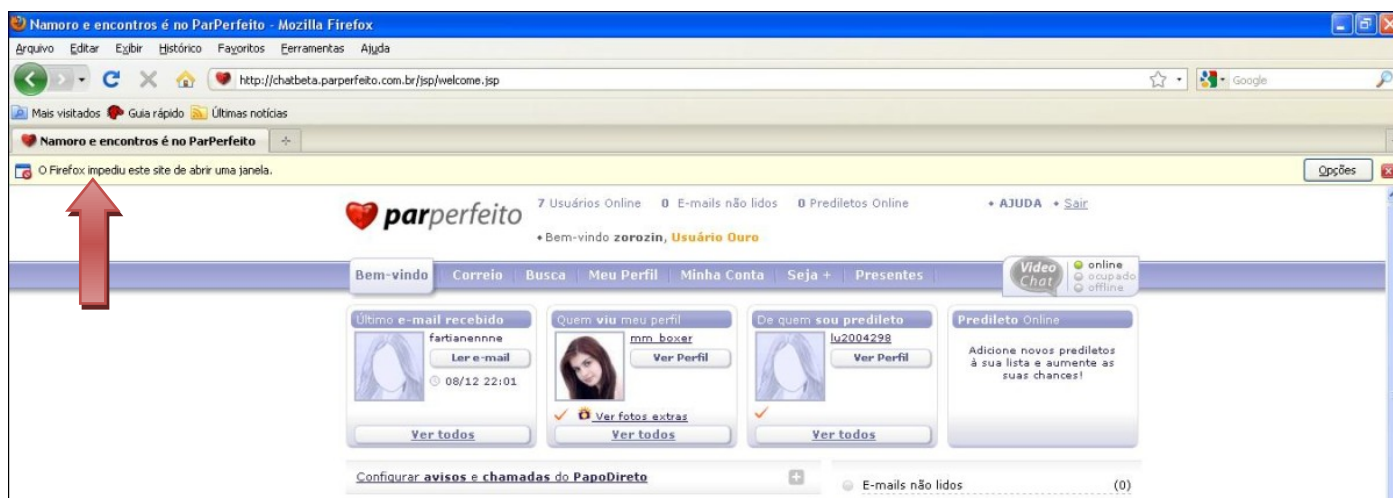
Namoro e encontros é no ParPerfeito - Mozilla Firefox

Arquivo Editar Exibir Histórico Favoritos Ferramentas Ajuda

http://chatbeta.parperfeito.com.br/jsp/welcome.jsp

Google

Mais visitados Guia rápido Últimas notícias

Namoro e encontros é no ParPerfeito

O Firefox impediu este site de abrir uma janela.

Opções

parperfeito

7 Usuários Online 0 E-mails não lidos 0 Prediletos Online

• AJUDA • Sair

• Bem-vindo zorozin, Usuário Ouro

Bem-vindo | Correio | Busca | Meu Perfil | Minha Conta | Seja + | Presentes

Video Chat

online
ocupado
offline

Último e-mail recebido

fartianennne

Ler e-mail

08/12 22:01

Ver todos

Quem viu meu perfil

mm_boxer

Ver Perfil

Ver fotos extras

Ver todos

De quem sou predileto

lu2004298

Ver Perfil

Ver todos

Predileto Online

Adicione novos prediletos à sua lista e aumente as suas chances!

Configurar avisos e chamadas do PapoDireto

E-mails não lidos (0)